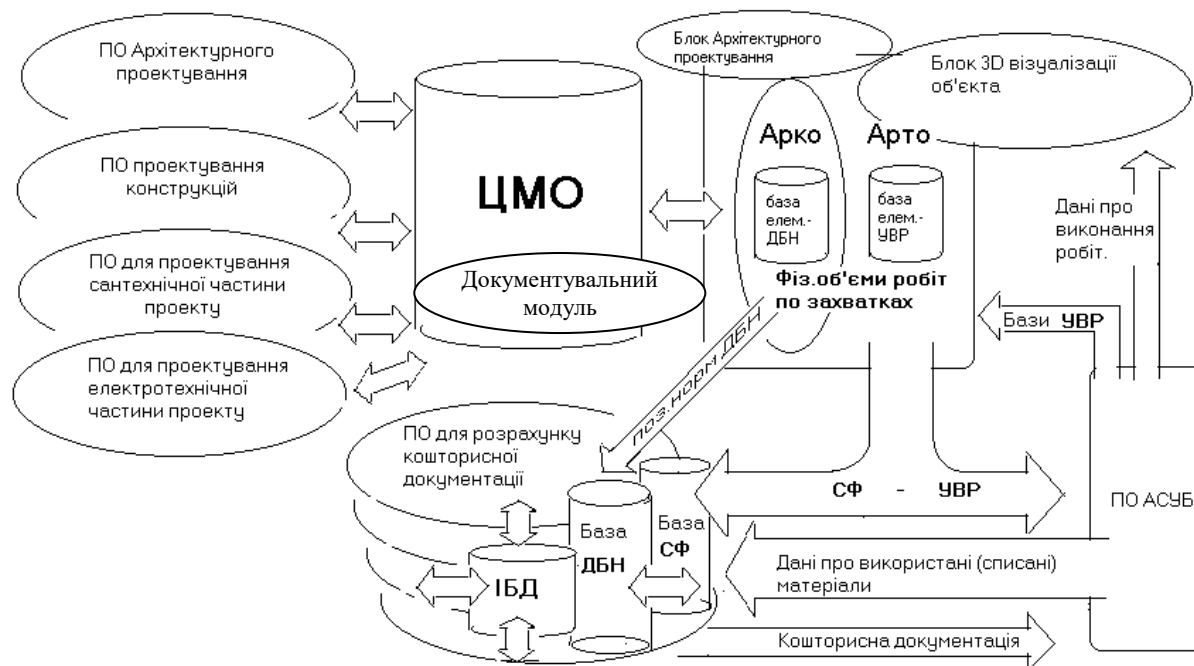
ПО Архітектурного проектування

ПО проектування конструкцій

ПО для проектування сантехнічної частини проекту

ПО для проектування електротехнічної частини проекту

ЦМО

Документувальний модуль

Блок Архітектурного проектування

Блок 3D візуалізації об'єкта

Арко

Арто

база елем.- ДБН

база елем.- УВР

Фіз.об'єми робіт по захватках

Дані про виконання робіт.

Бази УВР

поз.норм.ДБН

ПО для розрахунку кошторисної документації

База ДБН

База СФ

ІБД

СФ - УВР

ПО АСУБ

Дані про використані (списані) матеріали

Кошторисна документація